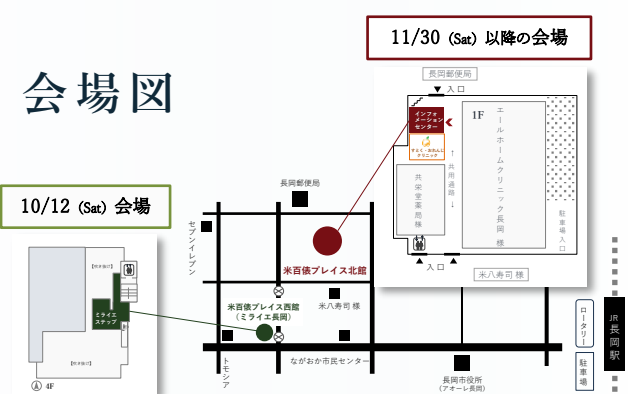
会場図

11/30 (Sat) 以降の会場

長岡郵便局

入口

1F

インフォメーションセンター

すなく・おれんじクリニック

共用通路

エールホームクリニック長岡 様

共栄室薬局 様

駐車場入口

入口

米八寿司 様

長岡郵便局

セブンイレブン

米百俵プレイス北館

米百俵プレイス西館（ミライエ長岡）

米八寿司 様

ながおか市民センター

トモシア

長岡市役所（アオーレ長岡）

ロータリー

駐車場

JR長岡駅

10/12 (Sat) 会場

ミライエステップ

4F